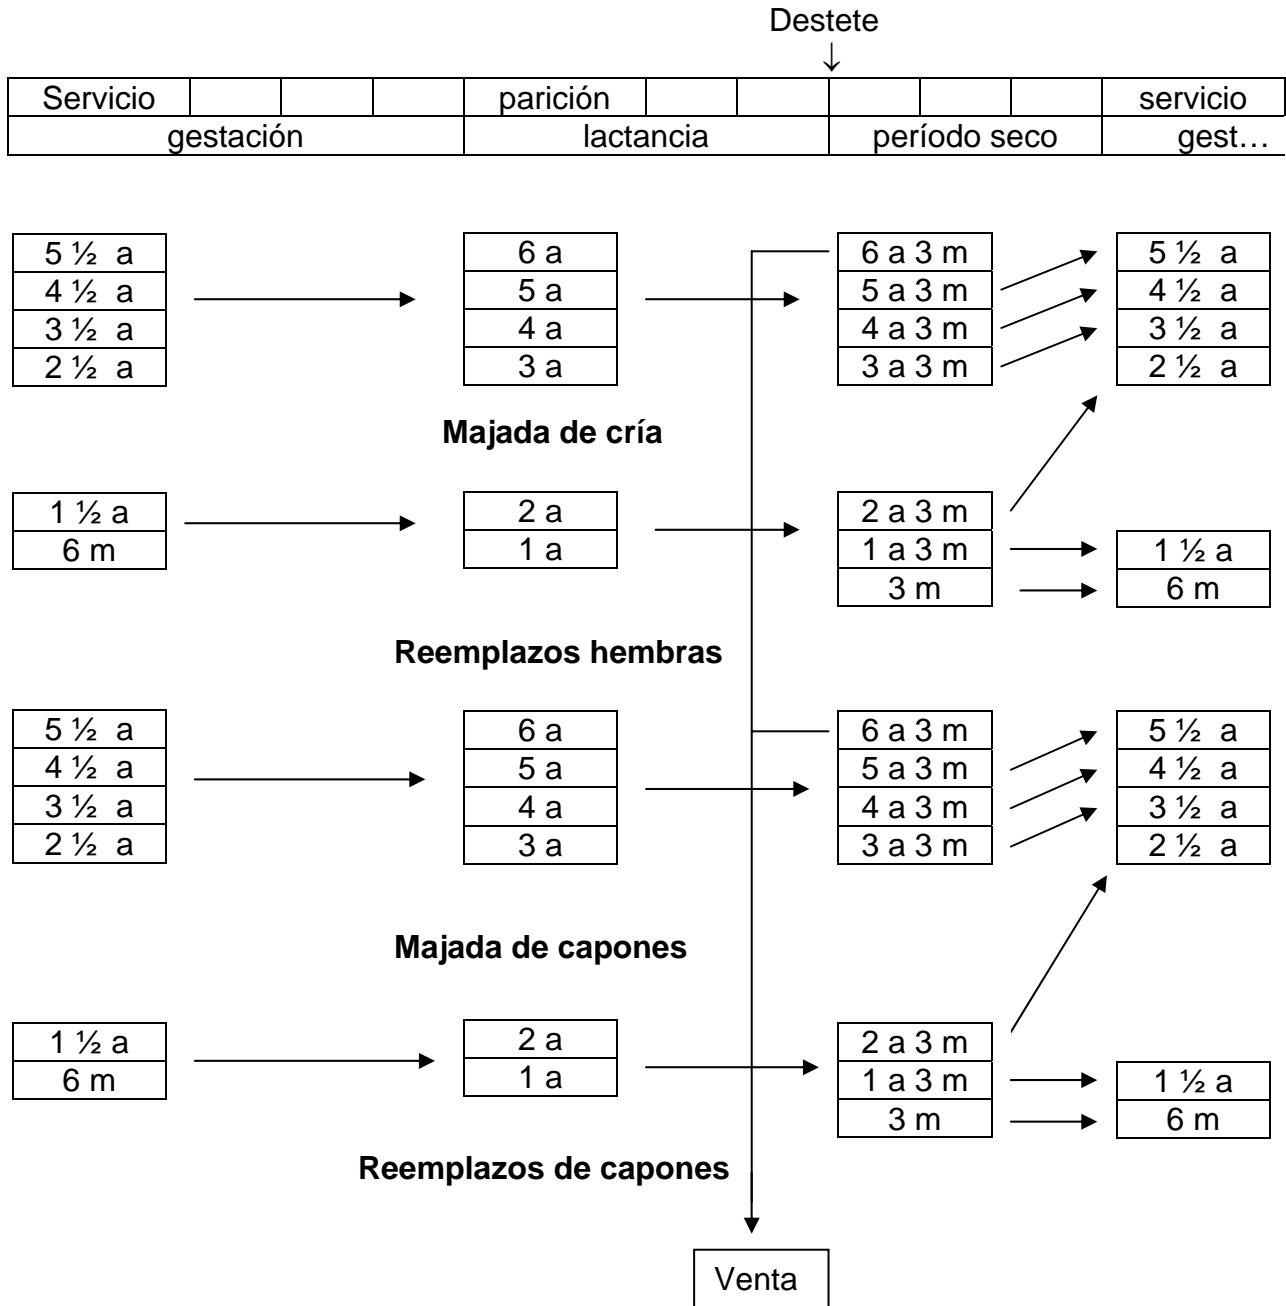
Destete
↓

| Servicio | | | | parición | | | | | | servicio |
|---|---|---|---|---|---|---|---|---|---|---|
| gestación | | | | lactancia | | | período seco | | | gest… |

| 5 ½ a |
|---|
| 4 ½ a |
| 3 ½ a |
| 2 ½ a |

| 6 a |
|---|
| 5 a |
| 4 a |
| 3 a |

| 6 a 3 m |
|---|
| 5 a 3 m |
| 4 a 3 m |
| 3 a 3 m |

| 5 ½ a |
|---|
| 4 ½ a |
| 3 ½ a |
| 2 ½ a |

**Majada de cría**

| 1 ½ a |
|---|
| 6 m |

| 2 a |
|---|
| 1 a |

| 2 a 3 m |
|---|
| 1 a 3 m |
| 3 m |

| 1 ½ a |
|---|
| 6 m |

**Reemplazos hembras**

| 5 ½ a |
|---|
| 4 ½ a |
| 3 ½ a |
| 2 ½ a |

| 6 a |
|---|
| 5 a |
| 4 a |
| 3 a |

| 6 a 3 m |
|---|
| 5 a 3 m |
| 4 a 3 m |
| 3 a 3 m |

| 5 ½ a |
|---|
| 4 ½ a |
| 3 ½ a |
| 2 ½ a |

**Majada de capones**

| 1 ½ a |
|---|
| 6 m |

| 2 a |
|---|
| 1 a |

| 2 a 3 m |
|---|
| 1 a 3 m |
| 3 m |

| 1 ½ a |
|---|
| 6 m |

**Reemplazos de capones**

Venta